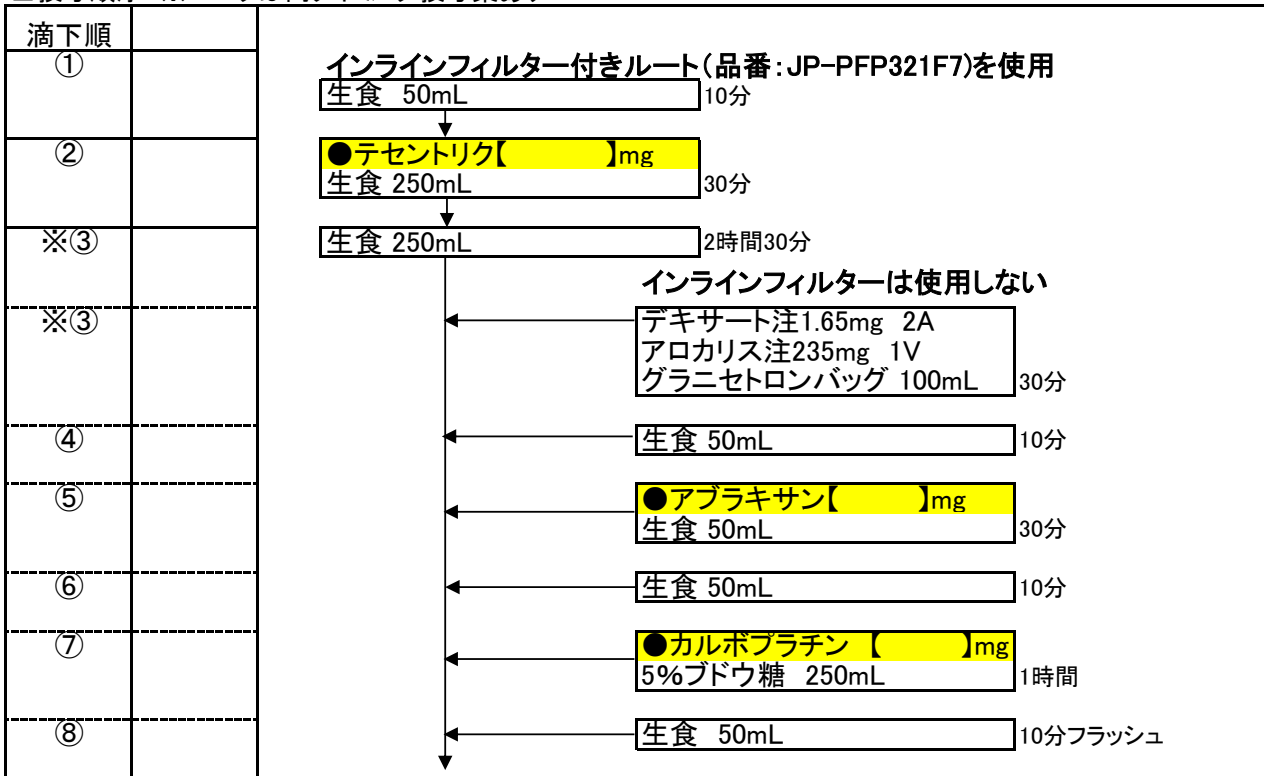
| 滴下順 | |
|---|---|
| ① | |
| ② | |
| ※③ | |
| ※③ | |
| ④ | |
| ⑤ | |
| ⑥ | |
| ⑦ | |
| ⑧ | |

インラインフィルター付きルート（品番：JP-PFP321F7)を使用

生食 50mL 10分

●テセントリク【　　　】mg
生食 250mL 30分

生食 250mL 2時間30分

インラインフィルターは使用しない

デキサート注1.65mg 2A
アロカリス注235mg 1V
グラニセトロンバッグ 100mL 30分

生食 50mL 10分

●アブラキサン【　　　】mg
生食 50mL 30分

生食 50mL 10分

●カルボプラチン 【　　　】mg
5%ブドウ糖 250mL 1時間

生食 50mL 10分フラッシュ